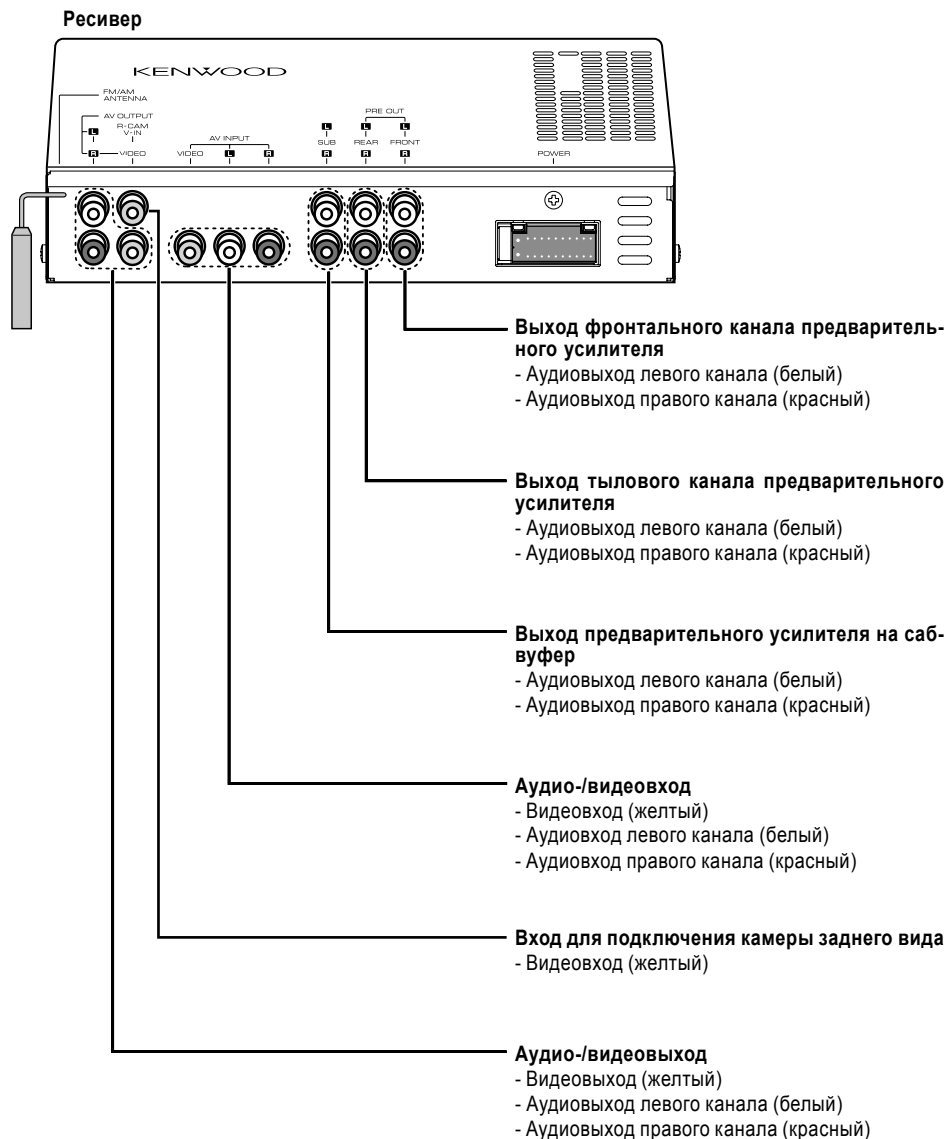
Ресивер

KENWOOD

FM/AM ANTENNA

AV OUTPUT

L

R-CAM V-IN

R VIDEO

AV INPUT

VIDEO L R

L SUB R

PRE OUT

L REAR R

L FRONT R

POWER

Выход фронтального канала предварительного усилителя
- Аудиовыход левого канала (белый)
- Аудиовыход правого канала (красный)

Выход тылового канала предварительного усилителя
- Аудиовыход левого канала (белый)
- Аудиовыход правого канала (красный)

Выход предварительного усилителя на сабвуфер
- Аудиовыход левого канала (белый)
- Аудиовыход правого канала (красный)

Аудио-/видеовход
- Видеовход (желтый)
- Аудиовход левого канала (белый)
- Аудиовход правого канала (красный)

Вход для подключения камеры заднего вида
- Видеовход (желтый)

Аудио-/видеовыход
- Видеовыход (желтый)
- Аудиовыход левого канала (белый)
- Аудиовыход правого канала (красный)